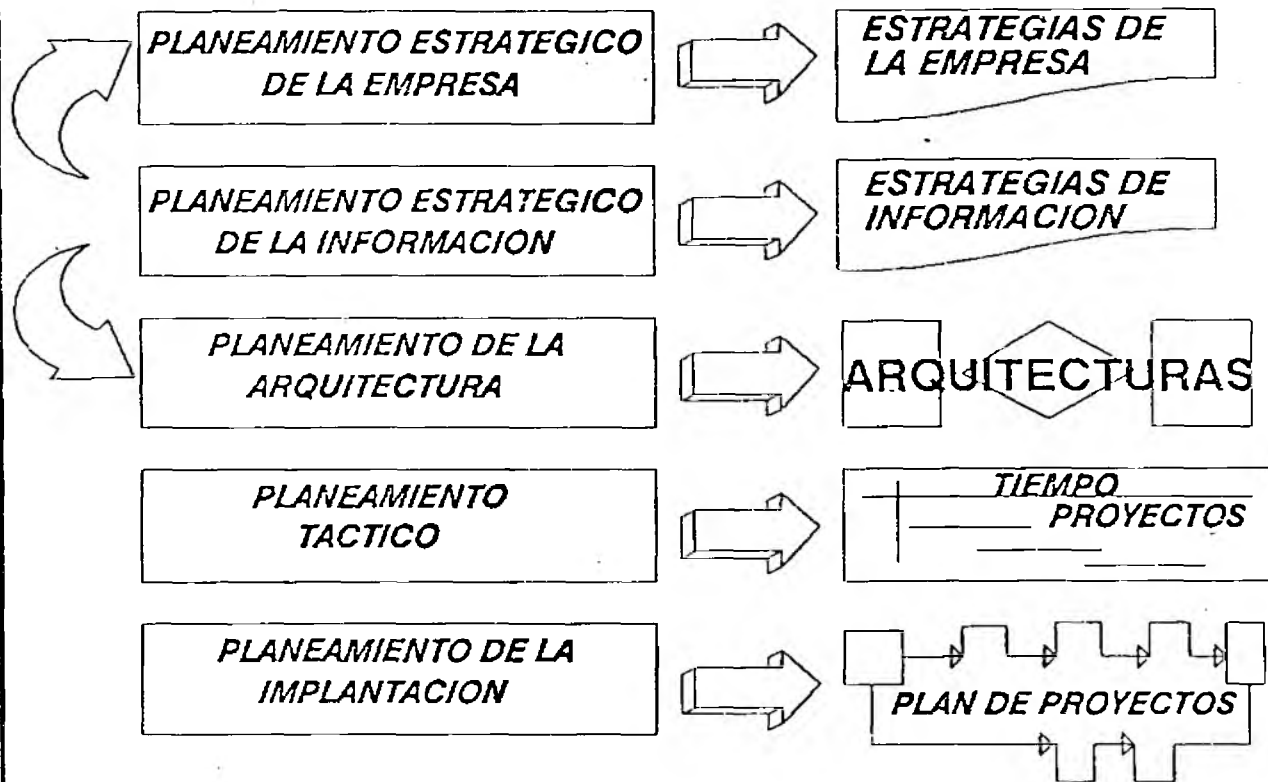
PLANEAMIENTO ESTRATEGICO DE LA EMPRESA

ESTRATEGIAS DE LA EMPRESA

PLANEAMIENTO ESTRATEGICO DE LA INFORMACION

ESTRATEGIAS DE INFORMACION

PLANEAMIENTO DE LA ARQUITECTURA

ARQUITECTURAS

PLANEAMIENTO TACTICO

TIEMPO
PROYECTOS

PLANEAMIENTO DE LA IMPLANTACION

PLAN DE PROYECTOS